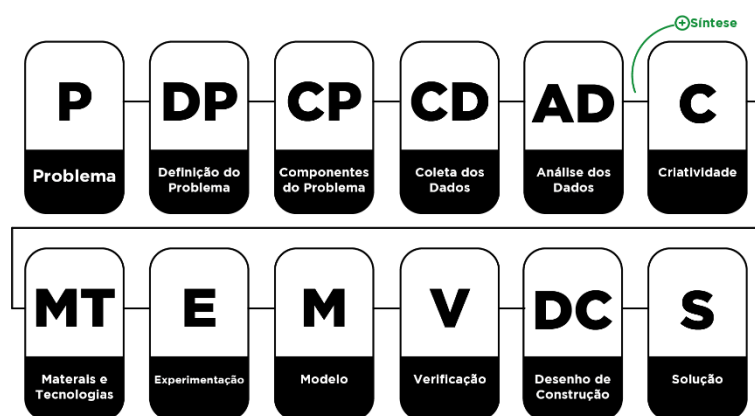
+ Síntese

P
Problema

DP
Definição do Problema

CP
Componentes do Problema

CD
Coleta dos Dados

AD
Análise dos Dados

C
Criatividade

MT
Materals e Tecnologias

E
Experimentação

M
Modelo

V
Verificação

DC
Desenho de Construção

S
Solução